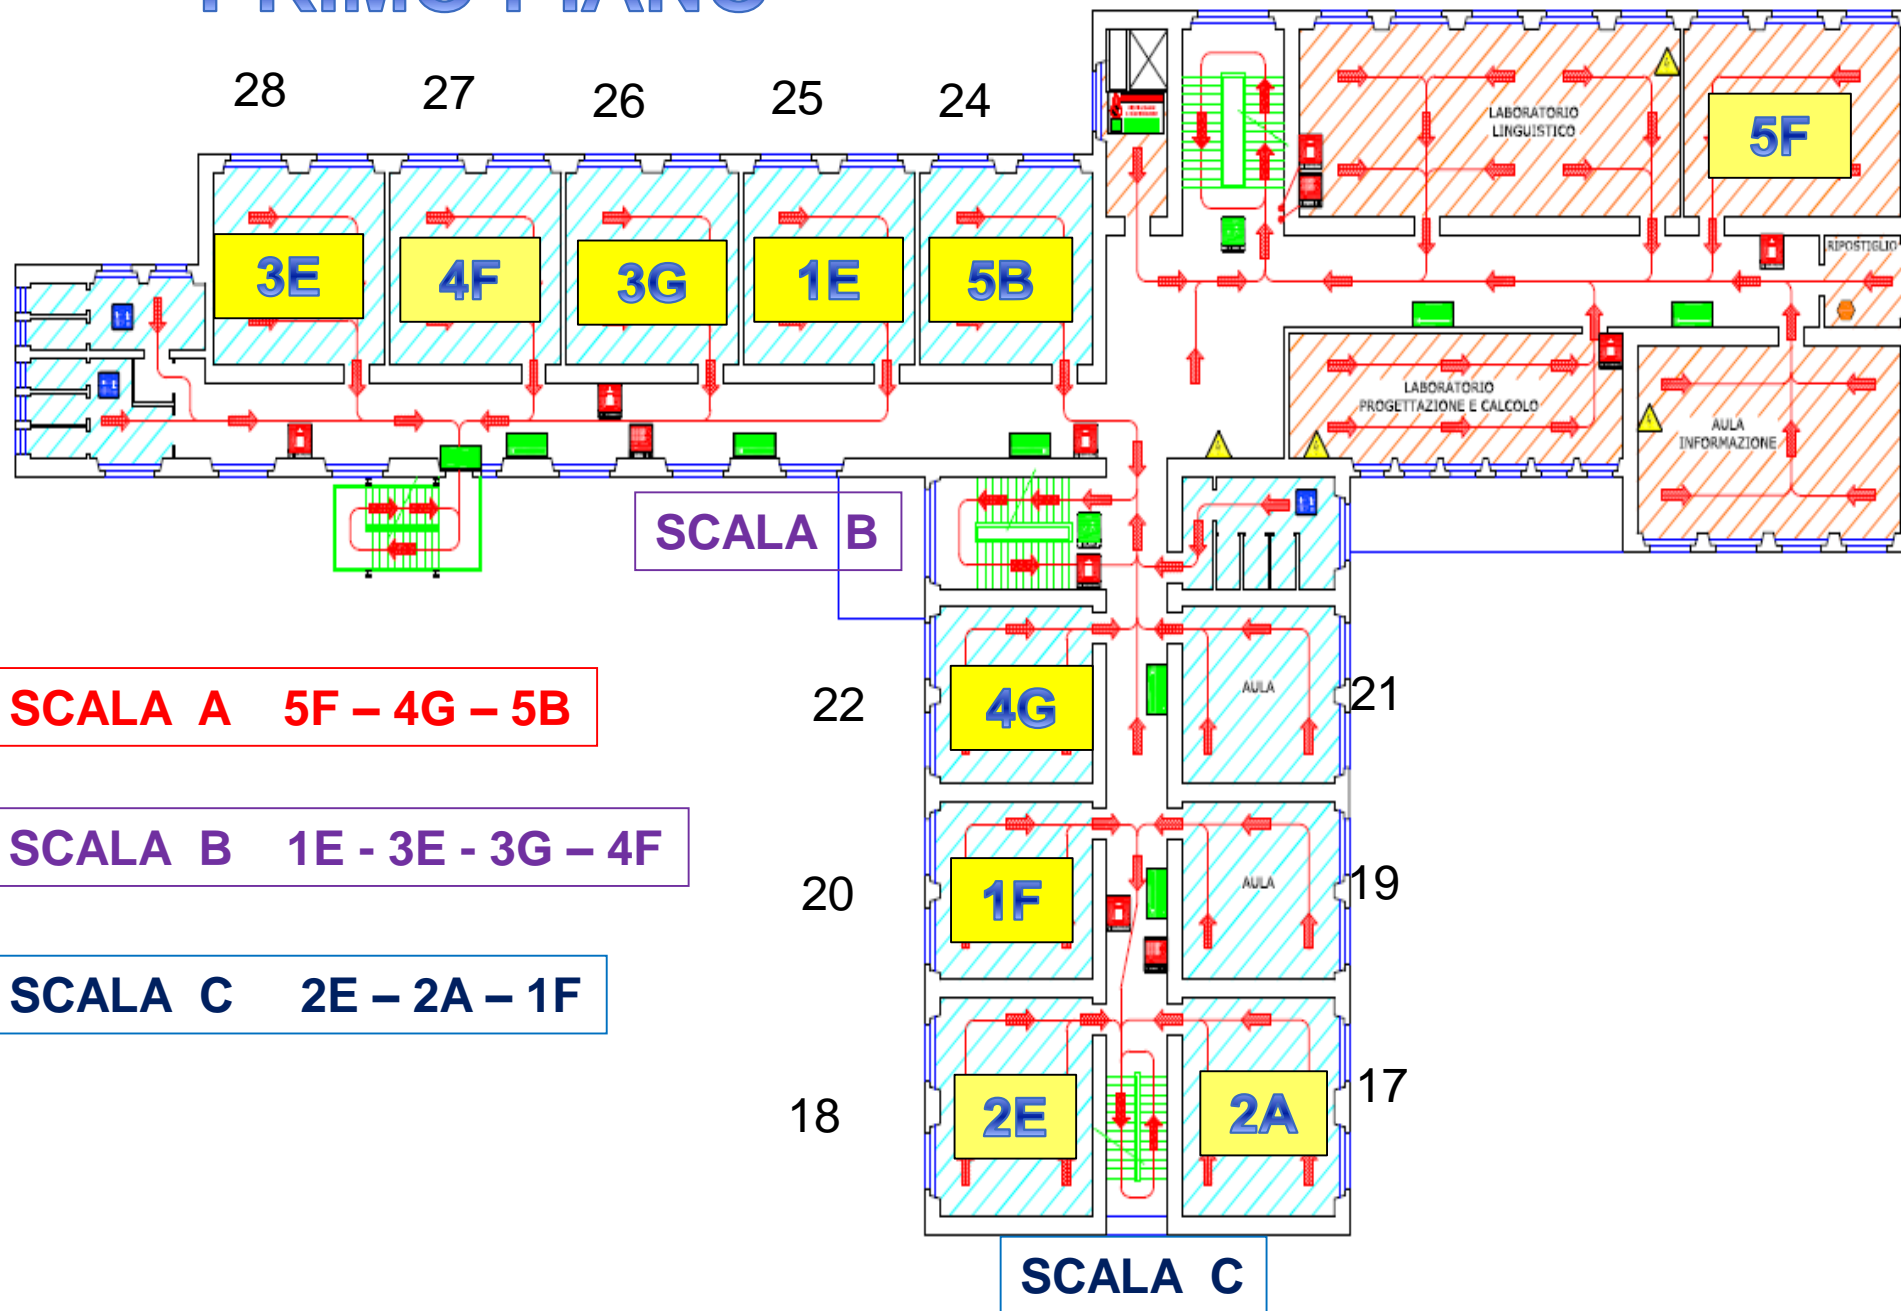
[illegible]

28 27 26 25 24

3E 4F 3G 1E 5B

LABORATORIO LINGUISTICO

5F

RIPOSTIGLIO

LABORATORIO PROGETTAZIONE E CALCOLO

AULA INFORMAZIONE

SCALA B

SCALA A 5F – 4G – 5B

SCALA B 1E - 3E - 3G – 4F

SCALA C 2E – 2A – 1F

22

4G

AULA

21

20

1F

AULA

19

18

2E

2A

17

SCALA C